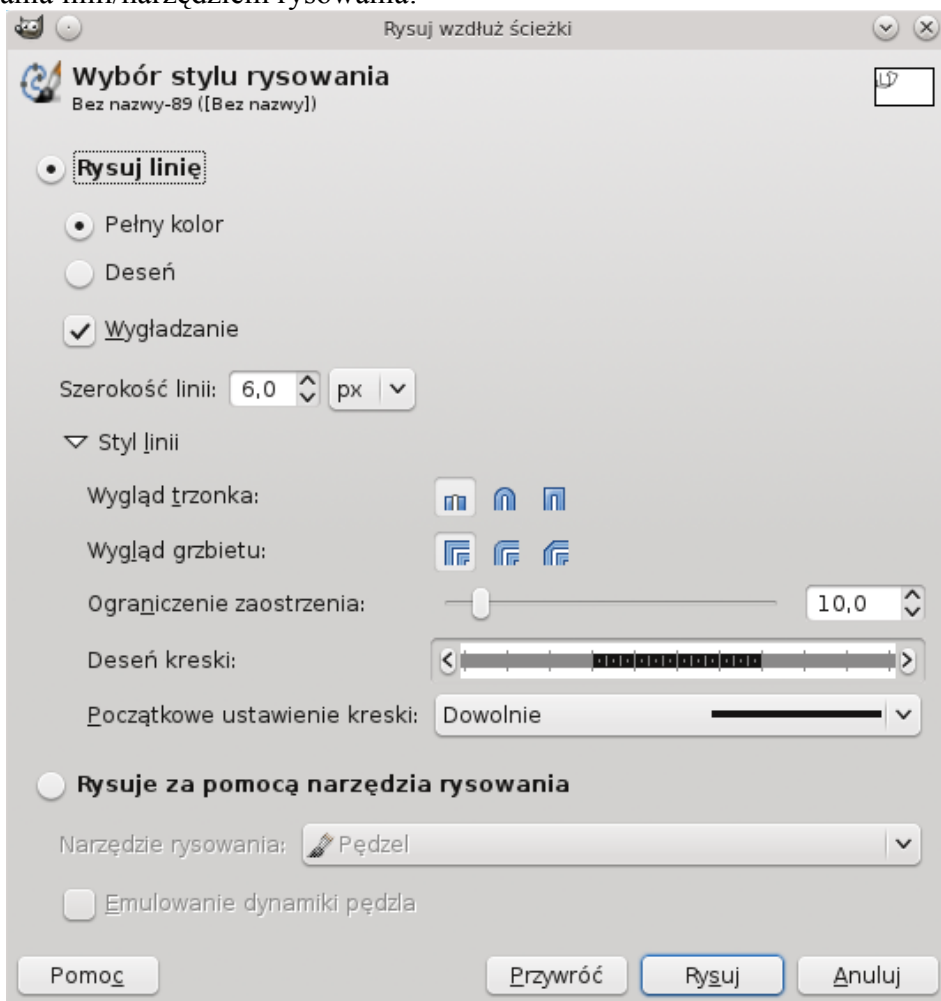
Rysuj wzdłuż ścieżki

Wybór stylu rysowania
Bez nazwy-89 ([Bez nazwy])

Rysuj linię

Pełny kolor

Deseń

Wygładzanie

Szerokość linii: 6,0 px

Styl linii

Wygląd trzonka:

Wygląd grzbietu:

Ograniczenie zaostrzenia: 10,0

Deseń kreski:

Początkowe ustawienie kreski: Dowolnie

Rysuje za pomocą narzędzia rysowania

Narzędzie rysowania: Pędzel

Emulowanie dynamiki pędzla

Pomoc Przywróć Rysuj Anuluj